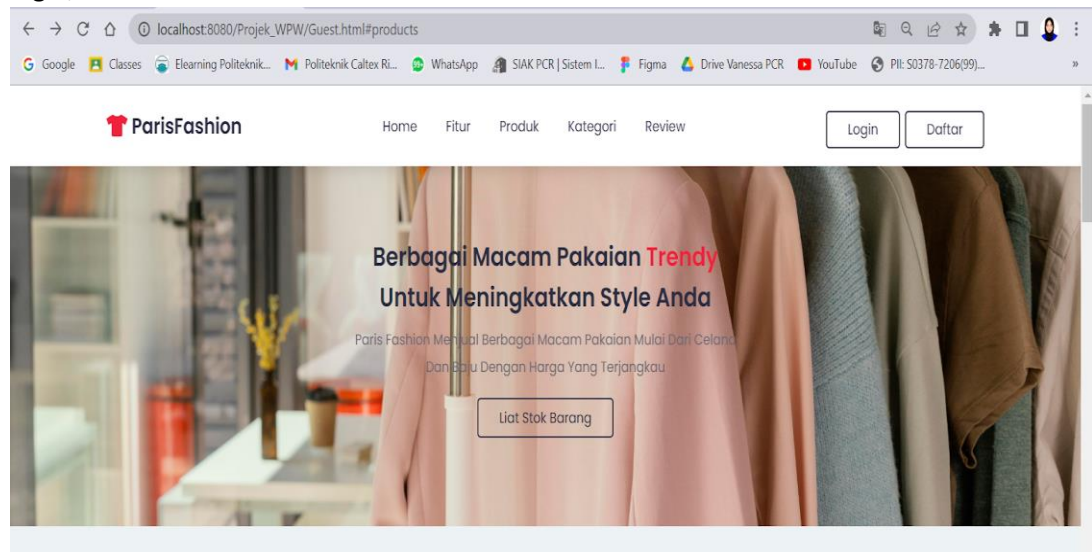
localhost:8080/Projek_WPW/Guest.html#products

Google Classes Elearning Politeknik... Politeknik Caltex Ri... WhatsApp SIAK PCR | Sistem I... Figma Drive Vanessa PCR YouTube PII: S0378-7206(99)...

ParisFashion

Home Fitur Produk Kategori Review

Login Daftar

Berbagai Macam Pakaian Trendy Untuk Meningkatkan Style Anda

Paris Fashion Menjual Berbagai Macam Pakaian Mulai Dari Celana Dan Baju Dengan Harga Yang Terjangkau

Liat Stok Barang